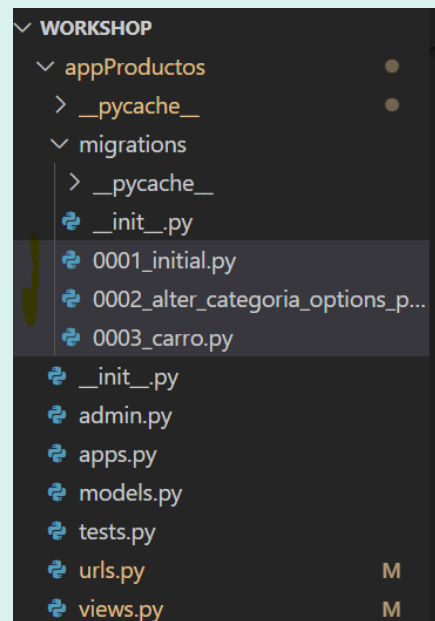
WORKSHOP
appProductos
__pycache__
migrations
__pycache__
__init__.py
0001_initial.py
0002_alter_categoria_options_p...
0003_carro.py
__init__.py
admin.py
apps.py
models.py
tests.py
urls.py M
views.py M